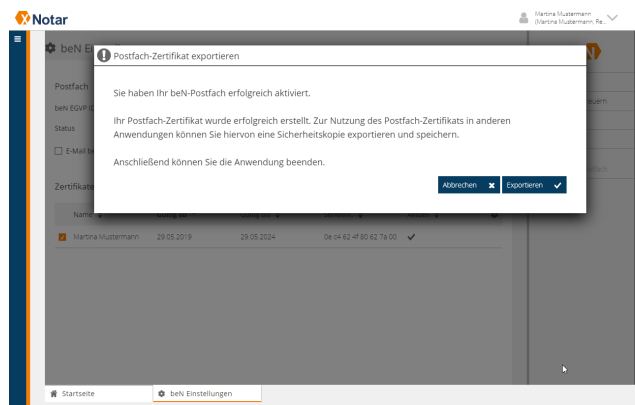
XNotar

Martina Mustermann
(Martina Mustermann, Re...

beN Ei

Postfach

beN EGVP

Status

E-Mail b

Zertifikate

Name

Martina Mustermann 29.05.2019 29.05.2024 0e c4 62 4f 80 62 7a 00 ✔

euern

fach

Postfach-Zertifikat exportieren

Sie haben Ihr beN-Postfach erfolgreich aktiviert.

Ihr Postfach-Zertifikat wurde erfolgreich erstellt. Zur Nutzung des Postfach-Zertifikats in anderen Anwendungen können Sie hiervon eine Sicherheitskopie exportieren und speichern.

Anschließend können Sie die Anwendung beenden.

Abbrechen ✖ Exportieren ✔

Startseite beN Einstellungen